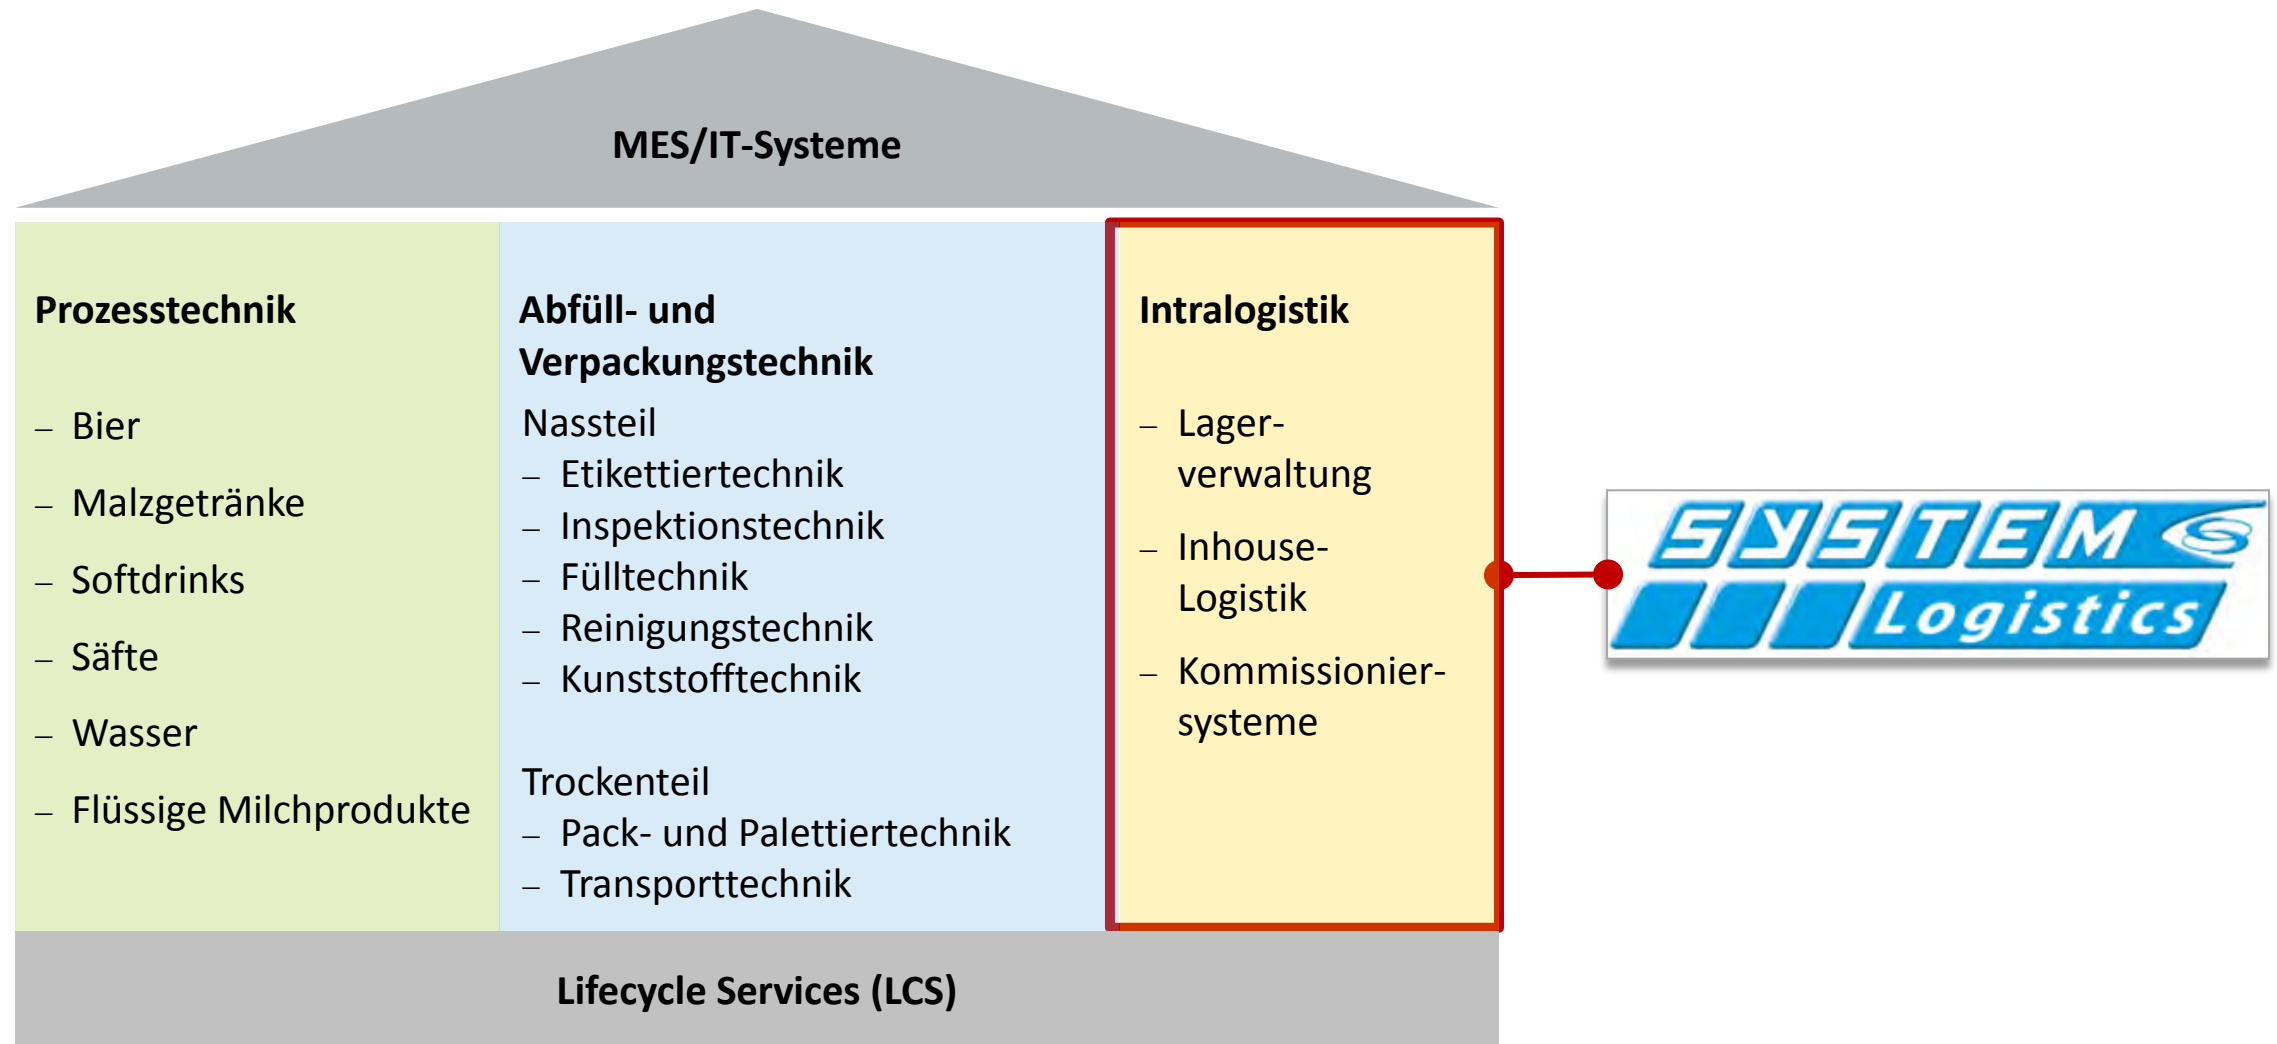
MES/IT-Systeme

Prozesstechnik

– Bier
– Malzgetränke
– Softdrinks
– Säfte
– Wasser
– Flüssige Milchprodukte

Abfüll- und Verpackungstechnik

Nassteil
– Etikettiertechnik
– Inspektionstechnik
– Fülltechnik
– Reinigungstechnik
– Kunststofftechnik

Trockenteil
– Pack- und Palettiertechnik
– Transporttechnik

Intralogistik

– Lagerverwaltung
– Inhouse-Logistik
– Kommissioniersysteme

SYSTEM Logistics

Lifecycle Services (LCS)